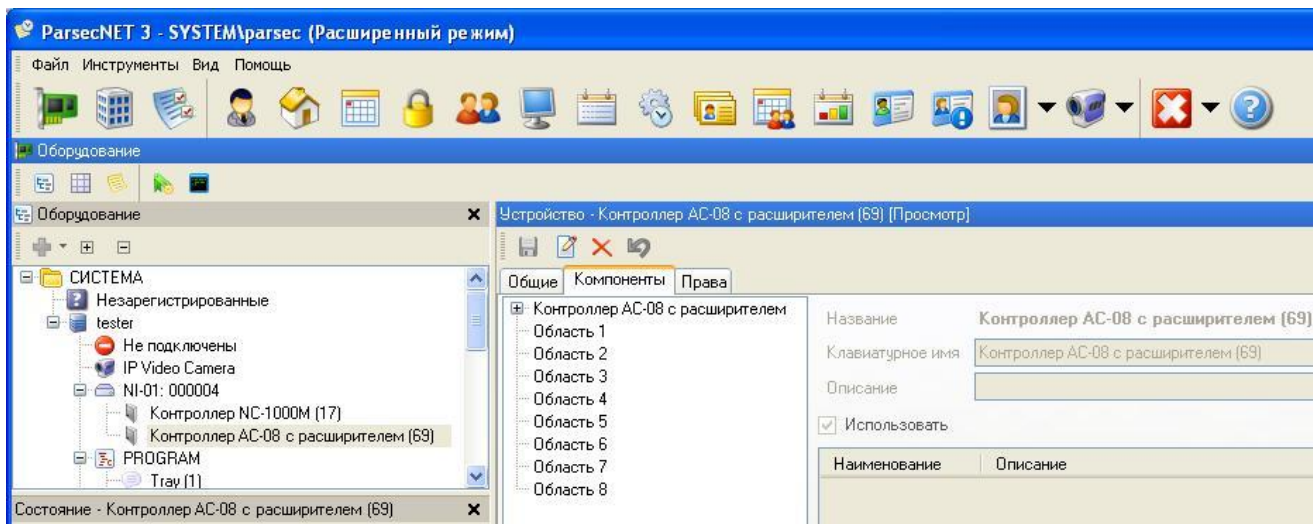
ParsecNET 3 - SYSTEM\parsec (Расширенный режим)

Файл Инструменты Вид Помощь

Оборудование

Оборудование ×

СИСТЕМА
Незарегистрированные
tester
Не подключены
IP Video Camera
NI-01: 000004
Контроллер NC-1000M (17)
Контроллер AC-08 с расширителем (69)
PROGRAM
Tray (1)

Состояние - Контроллер AC-08 с расширителем (69) ×

Устройство - Контроллер AC-08 с расширителем (69) [Просмотр]

Общие Компоненты Права

Контроллер AC-08 с расширителем
Область 1
Область 2
Область 3
Область 4
Область 5
Область 6
Область 7
Область 8

Название Контроллер AC-08 с расширителем (69)
Клавиатурное имя Контроллер AC-08 с расширителем (69)
Описание
Использовать

| Наименование | Описание |
|---|---|